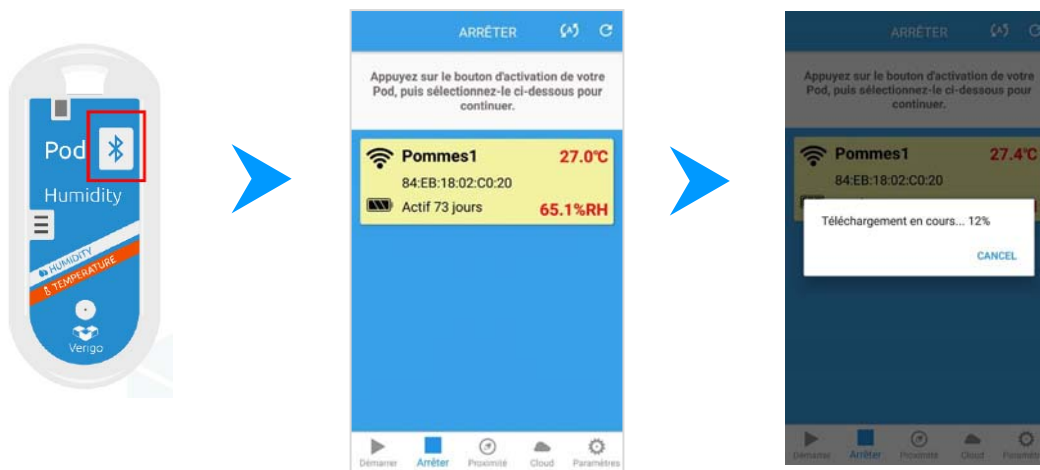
Pod

Humidity

HUMIDITY

TEMPERATURE

Verigo

ARRÊTER

Appuyez sur le bouton d'activation de votre Pod, puis sélectionnez-le ci-dessous pour continuer.

Pommes1 27.0°C

84:EB:18:02:C0:20

Actif 73 jours 65.1%RH

Démarrer Arrêter Proximité Cloud Paramètres

ARRÊTER

Appuyez sur le bouton d'activation de votre Pod, puis sélectionnez-le ci-dessous pour continuer.

Pommes1 27.4°C

84:EB:18:02:C0:20

Téléchargement en cours... 12%

CANCEL

Démarrer Arrêter Proximité Cloud Paramètres